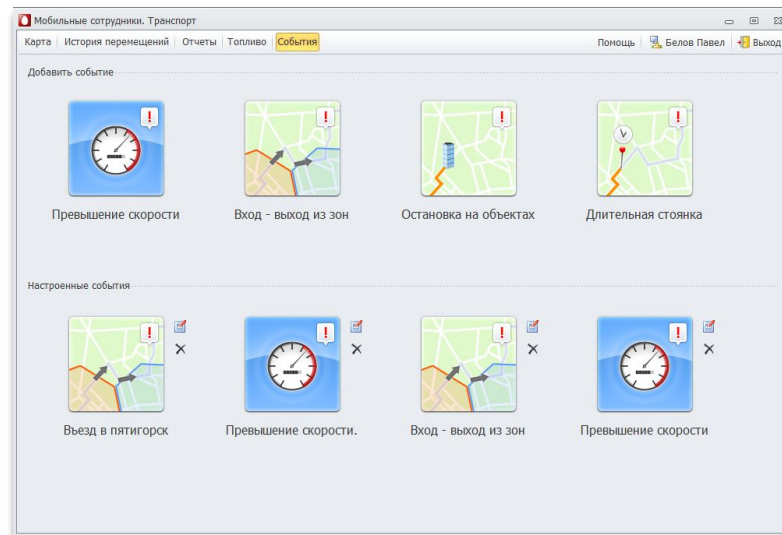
Мобильные сотрудники. Транспорт

Карта | История перемещений | Отчеты | Топливо | События

Помощь | Белов Павел | Выход

Добавить событие

Превышение скорости

Вход - выход из зон

Остановка на объектах

Длительная стоянка

Настроенные события

Въезд в пятигорск

Превышение скорости.

Вход - выход из зон

Превышение скорости